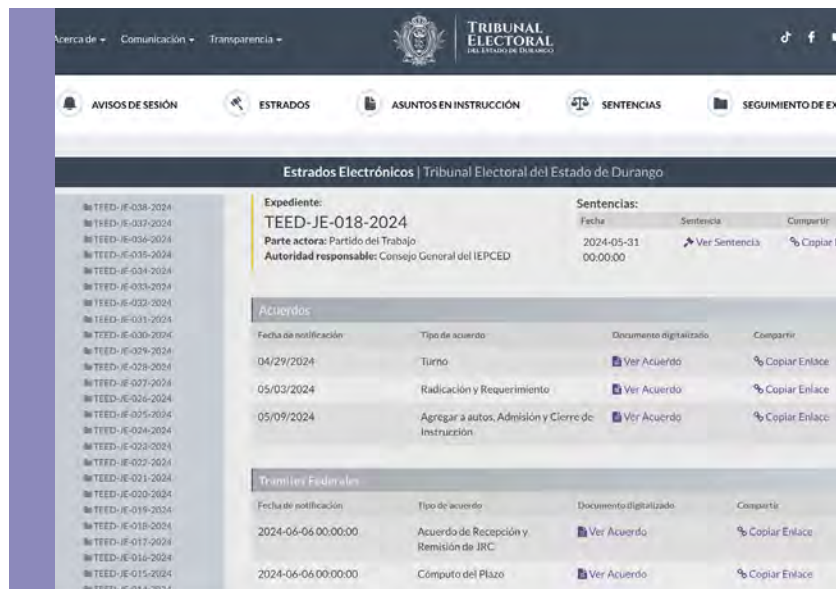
Acerca de ▾ Comunicación ▾ Transparencia ▾

TRIBUNAL ELECTORAL DEL ESTADO DE DURANGO

AVISOS DE SESIÓN ESTRADOS ASUNTOS EN INSTRUCCIÓN SENTENCIAS SEGUIMIENTO DE EX

Estrados Electrónicos | Tribunal Electoral del Estado de Durango

TEED-JE-038-2024
TEED-JE-037-2024
TEED-JE-036-2024
TEED-JE-035-2024
TEED-JE-034-2024
TEED-JE-033-2024
TEED-JE-032-2024
TEED-JE-031-2024
TEED-JE-030-2024
TEED-JE-029-2024
TEED-JE-028-2024
TEED-JE-027-2024
TEED-JE-026-2024
TEED-JE-025-2024
TEED-JE-024-2024
TEED-JE-023-2024
TEED-JE-022-2024
TEED-JE-021-2024
TEED-JE-020-2024
TEED-JE-019-2024
TEED-JE-018-2024
TEED-JE-017-2024
TEED-JE-016-2024
TEED-JE-015-2024
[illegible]

Expediente:
TEED-JE-018-2024
Parte actora: Partido del Trabajo
Autoridad responsable: Consejo General del IEPCED

Sentencias:

| Fecha | Sentencia | Compartir |
|---|---|---|
| 2024-05-31 00:00:00 | Ver Sentencia | Copiar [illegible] |

Acuerdos

| Fecha de notificación | Tipo de acuerdo | Documento digitalizado | Compartir |
|---|---|---|---|
| 04/29/2024 | Turno | Ver Acuerdo | Copiar Enlace |
| 05/03/2024 | Radicación y Requerimiento | Ver Acuerdo | Copiar Enlace |
| 05/09/2024 | Agregar a autos, Admisión y Cierre de Instrucción | Ver Acuerdo | Copiar Enlace |

Tramites Federales

| Fecha de notificación | Tipo de acuerdo | Documento digitalizado | Compartir |
|---|---|---|---|
| 2024-06-06 00:00:00 | Acuerdo de Recepción y Remisión de JRC | Ver Acuerdo | Copiar Enlace |
| 2024-06-06 00:00:00 | Computo del Plazo | Ver Acuerdo | Copiar Enlace |